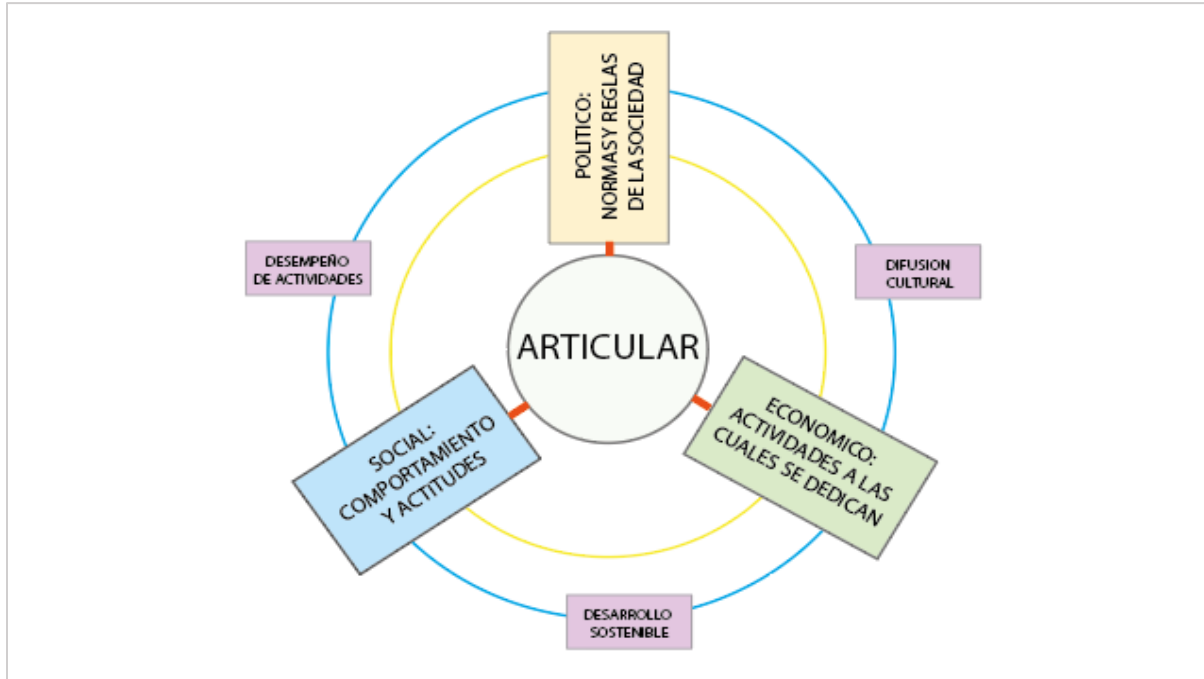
POLITICO: NORMASY REGLAS DE LA SOCIEDAD

DESEMPEÑO DE ACTIVIDADES

DIFUSION CULTURAL

ARTICULAR

SOCIAL: COMPORTAMIENTO Y ACTITUDES

ECONOMICO: ACTIVIDADES A LAS CUALES SE DEDICAN

DESARROLLO SOSTENIBLE